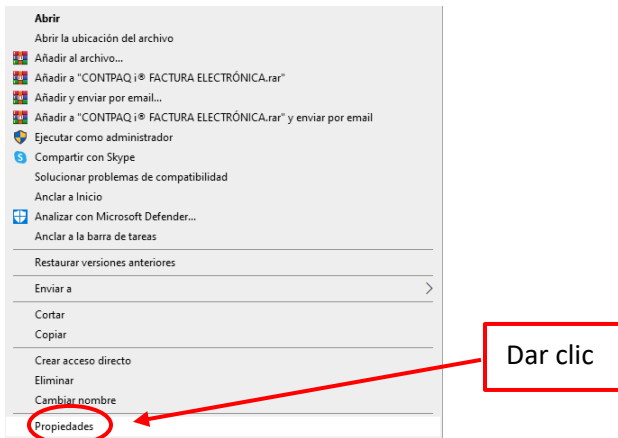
Abrir
Abrir la ubicación del archivo
Añadir al archivo...
Añadir a "CONTPAQ i® FACTURA ELECTRÓNICA.rar"
Añadir y enviar por email...
Añadir a "CONTPAQ i® FACTURA ELECTRÓNICA.rar" y enviar por email
Ejecutar como administrador
Compartir con Skype
Solucionar problemas de compatibilidad
Anclar a Inicio
Analizar con Microsoft Defender...
Anclar a la barra de tareas
Restaurar versiones anteriores
Enviar a
Cortar
Copiar
Crear acceso directo
Eliminar
Cambiar nombre
Propiedades

Dar clic